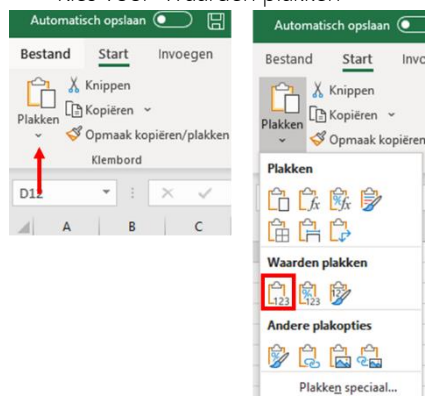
Kies voor 'Waarden plakken'

Automatisch opslaan

Bestand Start Invoegen

Plakken

Knippen

Kopiëren

Opmaak kopiëren/plakken

Klembord

D12

A B C

Automatisch opslaan

Bestand Start Invo

Plakken

Knippen

Kopiëren

Opmaak kopiëren

Plakken

Waarden plakken

123 123

Andere plakopties

Plakken speciaal...